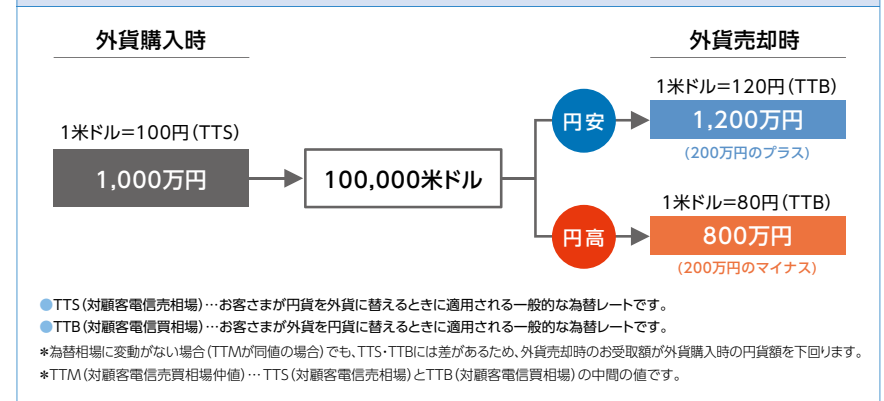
外貨購入時

外貨売却時

1米ドル=100円(TTS)

1,000万円

100,000米ドル

円安

1米ドル=120円(TTB)

1,200万円

(200万円のプラス)

円高

1米ドル=80円(TTB)

800万円

(200万円のマイナス)

●TTS(対顧客電信売相場)…お客さまが円貨を外貨に替えるときに適用される一般的な為替レートです。

●TTB(対顧客電信買相場)…お客さまが外貨を円貨に替えるときに適用される一般的な為替レートです。

*為替相場に変動がない場合(TTMが同値の場合)でも、TTS・TTBには差があるため、外貨売却時のお受取額が外貨購入時の円貨額を下回ります。

*TTM(対顧客電信売買相場仲値)…TTS(対顧客電信売相場)とTTB(対顧客電信買相場)の中間の値です。